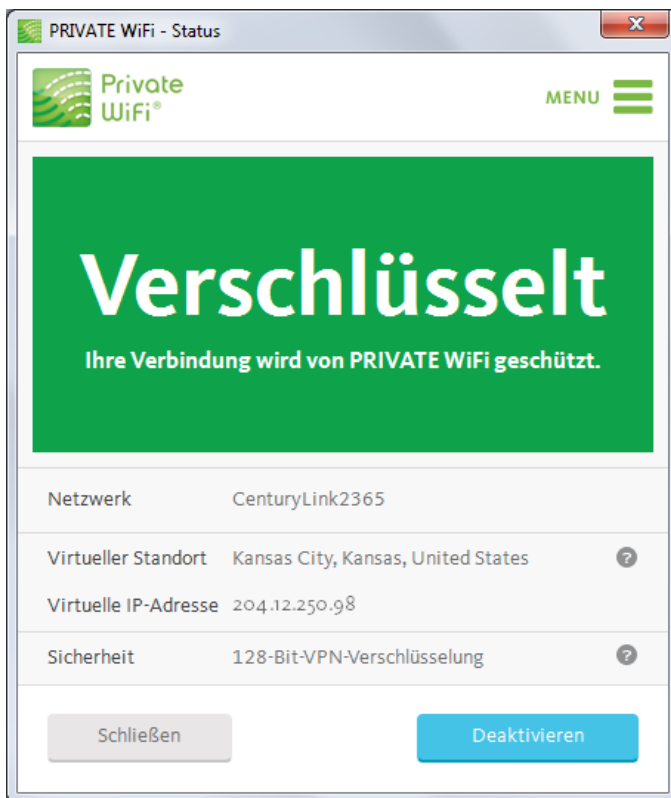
PRIVATE WiFi - Status

Private WiFi®

MENU

Verschlüsselt

Ihre Verbindung wird von PRIVATE WiFi geschützt.

| | | |
|---|---|---|
| Netzwerk | CenturyLink2365 | |
| Virtueller Standort | Kansas City, Kansas, United States | ? |
| Virtuelle IP-Adresse | 204.12.250.98 | |
| Sicherheit | 128-Bit-VPN-Verschlüsselung | ? |

Schließen

Deaktivieren